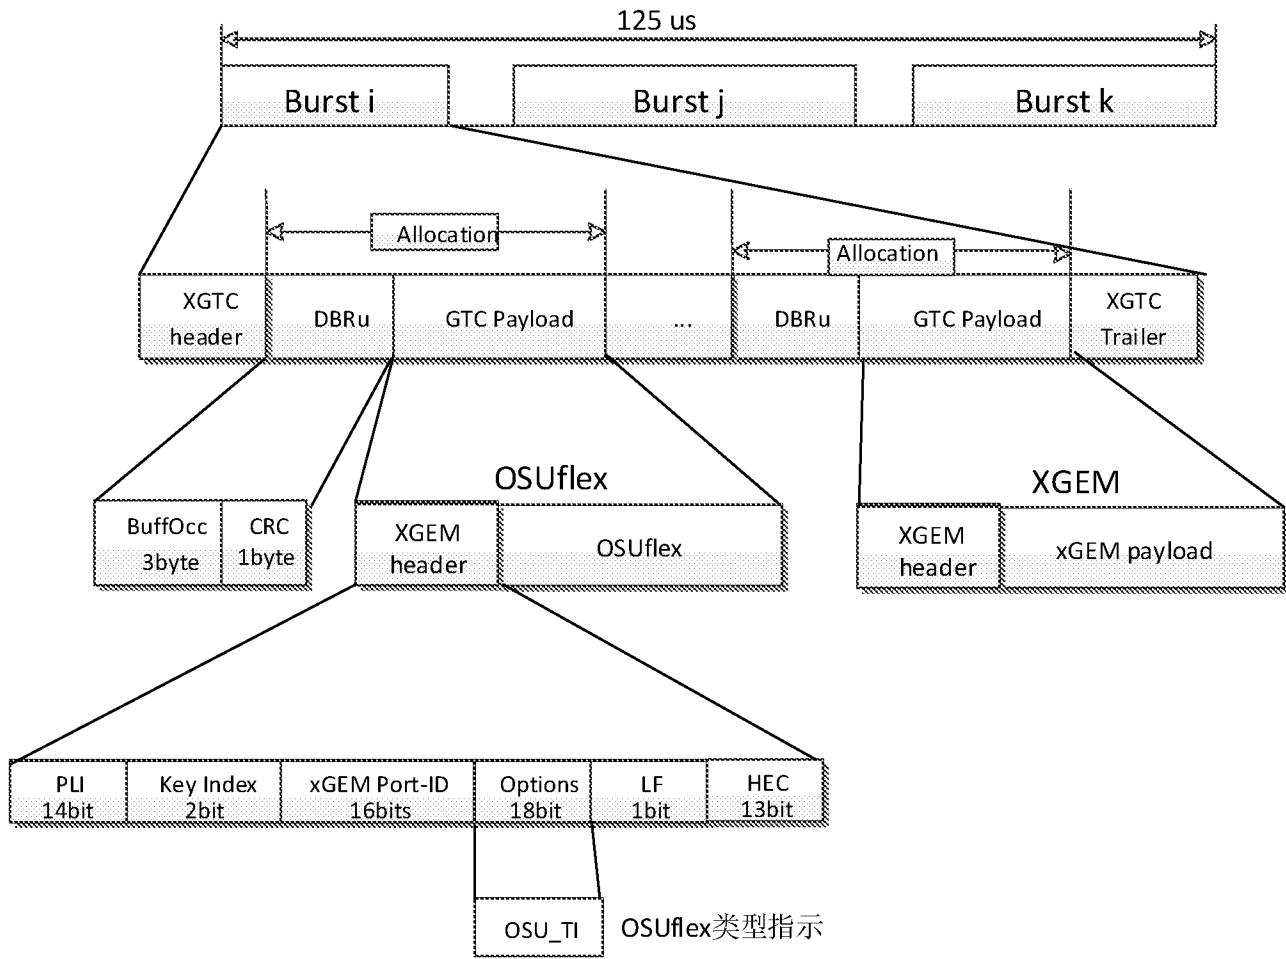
125 us

Burst i
Burst j
Burst k

Allocation
Allocation

XGTC header
DBRu
GTC Payload
...
DBRu
GTC Payload
XGTC Trailer

OSUflex
XGEM

BuffOcc 3byte
CRC 1byte

XGEM header
OSUflex

XGEM header
xGEM payload

| PLI 14bit | Key Index 2bit | xGEM Port-ID 16bits | Options 18bit | LF 1bit | HEC 13bit |
|---|---|---|---|---|---|

OSU_TI
OSUflex类型指示